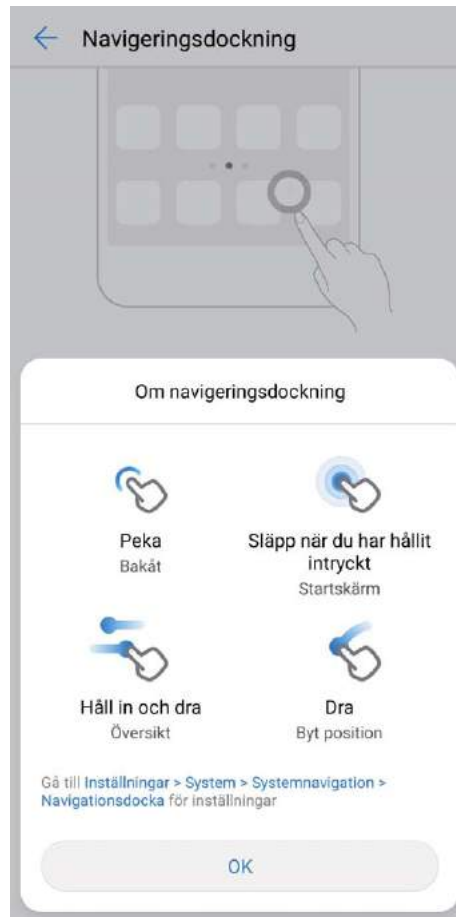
Navigeringsdockning

Om navigeringsdockning

Peka
Bakåt

Släpp när du har hållit intryckt
Startskärm

Håll in och dra
Översikt

Dra
Byt position

Gå till Inställningar > System > Systemnavigation > Navigationsdocka för inställningar

OK